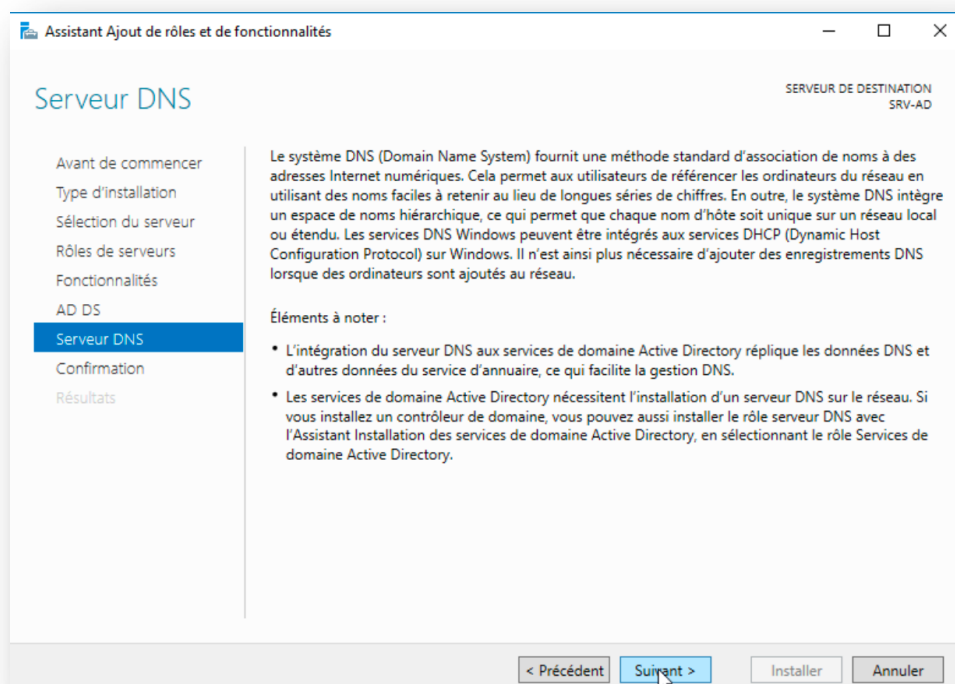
Assistant Ajout de rôles et de fonctionnalités

Serveur DNS

SERVEUR DE DESTINATION
SRV-AD

Avant de commencer
Type d'installation
Sélection du serveur
Rôles de serveurs
Fonctionnalités
AD DS
Serveur DNS
Confirmation
Résultats

Le système DNS (Domain Name System) fournit une méthode standard d'association de noms à des adresses Internet numériques. Cela permet aux utilisateurs de référencer les ordinateurs du réseau en utilisant des noms faciles à retenir au lieu de longues séries de chiffres. En outre, le système DNS intègre un espace de noms hiérarchique, ce qui permet que chaque nom d'hôte soit unique sur un réseau local ou étendu. Les services DNS Windows peuvent être intégrés aux services DHCP (Dynamic Host Configuration Protocol) sur Windows. Il n'est ainsi plus nécessaire d'ajouter des enregistrements DNS lorsque des ordinateurs sont ajoutés au réseau.

Éléments à noter :

• L'intégration du serveur DNS aux services de domaine Active Directory réplique les données DNS et d'autres données du service d'annuaire, ce qui facilite la gestion DNS.

• Les services de domaine Active Directory nécessitent l'installation d'un serveur DNS sur le réseau. Si vous installez un contrôleur de domaine, vous pouvez aussi installer le rôle serveur DNS avec l'Assistant Installation des services de domaine Active Directory, en sélectionnant le rôle Services de domaine Active Directory.

< Précédent | Suivant > | Installer | Annuler